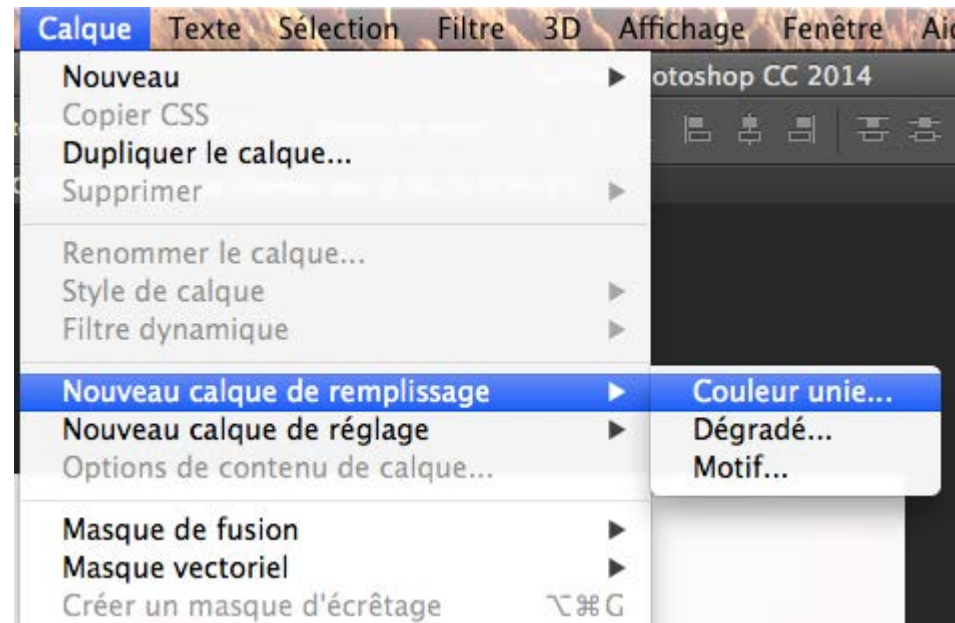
Calque Texte Sélection Filtre 3D Affichage Fenêtre Aid

Nouveau
Copier CSS
Dupliquer le calque...
Supprimer

Renommer le calque...
Style de calque
Filtre dynamique

Nouveau calque de remplissage
Nouveau calque de réglage
Options de contenu de calque...

Masque de fusion
Masque vectoriel
Créer un masque d'écrêtage ⌥⌘G

otoshop CC 2014

Couleur unie...
Dégradé...
Motif...